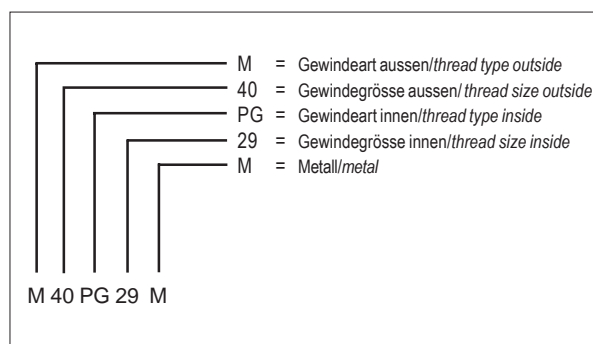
M = Gewindeart aussen/*thread type outside*
40 = Gewindegrösse aussen/ *thread size outside*
PG = Gewindeart innen/*thread type inside*
29 = Gewindegrösse innen/*thread size inside*
M = Metall/*metal*

M 40 PG 29 M